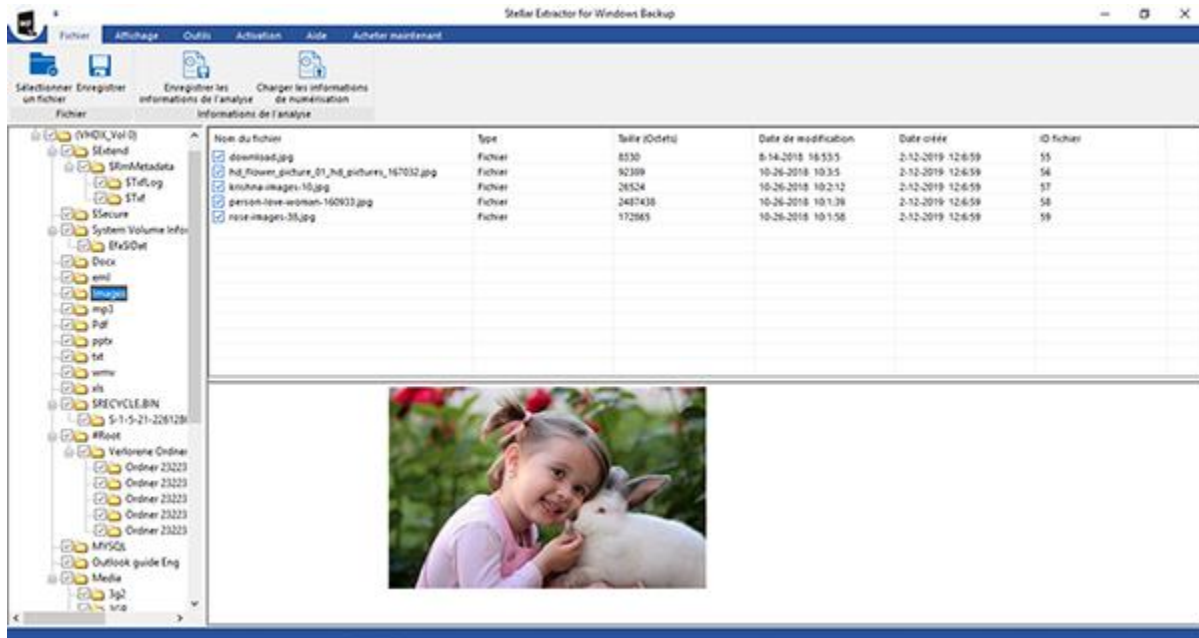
Stellar Extractor for Windows Backup

Fichier Affichage Outils Activation Aide Acheter maintenant

Sélectionner un fichier Enregistrer
Fichier

Enregistrer les informations de l'analyse
Charger les informations de numérisation
Informations de l'analyse

(VHDX_Vol-0)
$Extend
$RmMetadata
$TxfLog
$Txf
$Secure
System Volume Infor
EfaSIDat
Docx
eml
Images
mp3
Pdf
pptx
txt
wmv
xls
$RECYCLE.BIN
S-1-5-21-2261281
#Root
Verlorene Ordner
Ordner 23223
Ordner 23223
Ordner 23223
Ordner 23223
Ordner 23223
MYSQL
Outlook guide Eng
Media
3g2
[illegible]

| Nom du fichier | Type | Taille (Octets) | Date de modification | Date créée | ID fichier |
|---|---|---|---|---|---|
| download.jpg | Fichier | 8530 | 8-14-2018 16:53:5 | 2-12-2019 12:6:59 | 55 |
| hd_flower_picture_01_hd_pictures_167032.jpg | Fichier | 92389 | 10-26-2018 10:3:5 | 2-12-2019 12:6:59 | 56 |
| krishna-images-10.jpg | Fichier | 26524 | 10-26-2018 10:2:12 | 2-12-2019 12:6:59 | 57 |
| person-love-woman-160933.jpg | Fichier | 2487438 | 10-26-2018 10:1:39 | 2-12-2019 12:6:59 | 58 |
| rose-images-35.jpg | Fichier | 172865 | 10-26-2018 10:1:58 | 2-12-2019 12:6:59 | 59 |